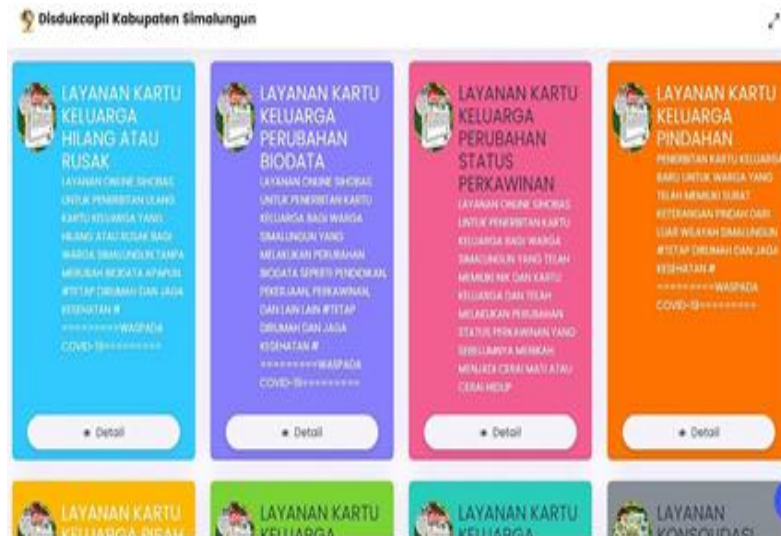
Disdukcapil Kabupaten Simalungun

LAYANAN KARTU KELUARGA HILANG ATAU RUSAK

LAYANAN ONLINE SIHOBAS UNTUK PENERBITAN ULANG KARTU KELUARGA YANG HILANG ATAU RUSAK BAGI WARGA SIMALUNGUN TANPA MERUBAH BIODATA APAPUN #TETAP DIRUMAH DAN JAGA KESEHATAN # =========WASPADA COVID-19=========

• Detail

LAYANAN KARTU KELUARGA PERUBAHAN BIODATA

LAYANAN ONLINE SIHOBAS UNTUK PENERBITAN KARTU KELUARGA BAGI WARGA SIMALUNGUN YANG MELAKUKAN PERUBAHAN BIODATA SEPERTI PENDIDIKAN, PEKERJAAN, PERKAWINAN, DAN LAIN LAIN #TETAP DIRUMAH DAN JAGA KESEHATAN # =========WASPADA COVID-19=========

• Detail

LAYANAN KARTU KELUARGA PERUBAHAN STATUS PERKAWINAN

LAYANAN ONLINE SIHOBAS UNTUK PENERBITAN KARTU KELUARGA BAGI WARGA SIMALUNGUN YANG TELAH MEMILIKI NIK DAN KARTU KELUARGA DAN TELAH MELAKUKAN PERUBAHAN STATUS PERKAWINAN YANG SEBELUMNYA MENIKAH MENJADI CERAI MATI ATAU CERAI HIDUP

• Detail

LAYANAN KARTU KELUARGA PINDAHAN

PENERBITAN KARTU KELUARGA BARU UNTUK WARGA YANG TELAH MEMILIKI SURAT KETERANGAN PINDAH DARI LUAR WILAYAH SIMALUNGUN #TETAP DIRUMAH DAN JAGA KESEHATAN # =========WASPADA COVID-19=========

• Detail

LAYANAN KARTU KELUARGA PISAH

LAYANAN KARTU KELUARGA

LAYANAN KARTU KELUARGA

LAYANAN KONSOLIDASI